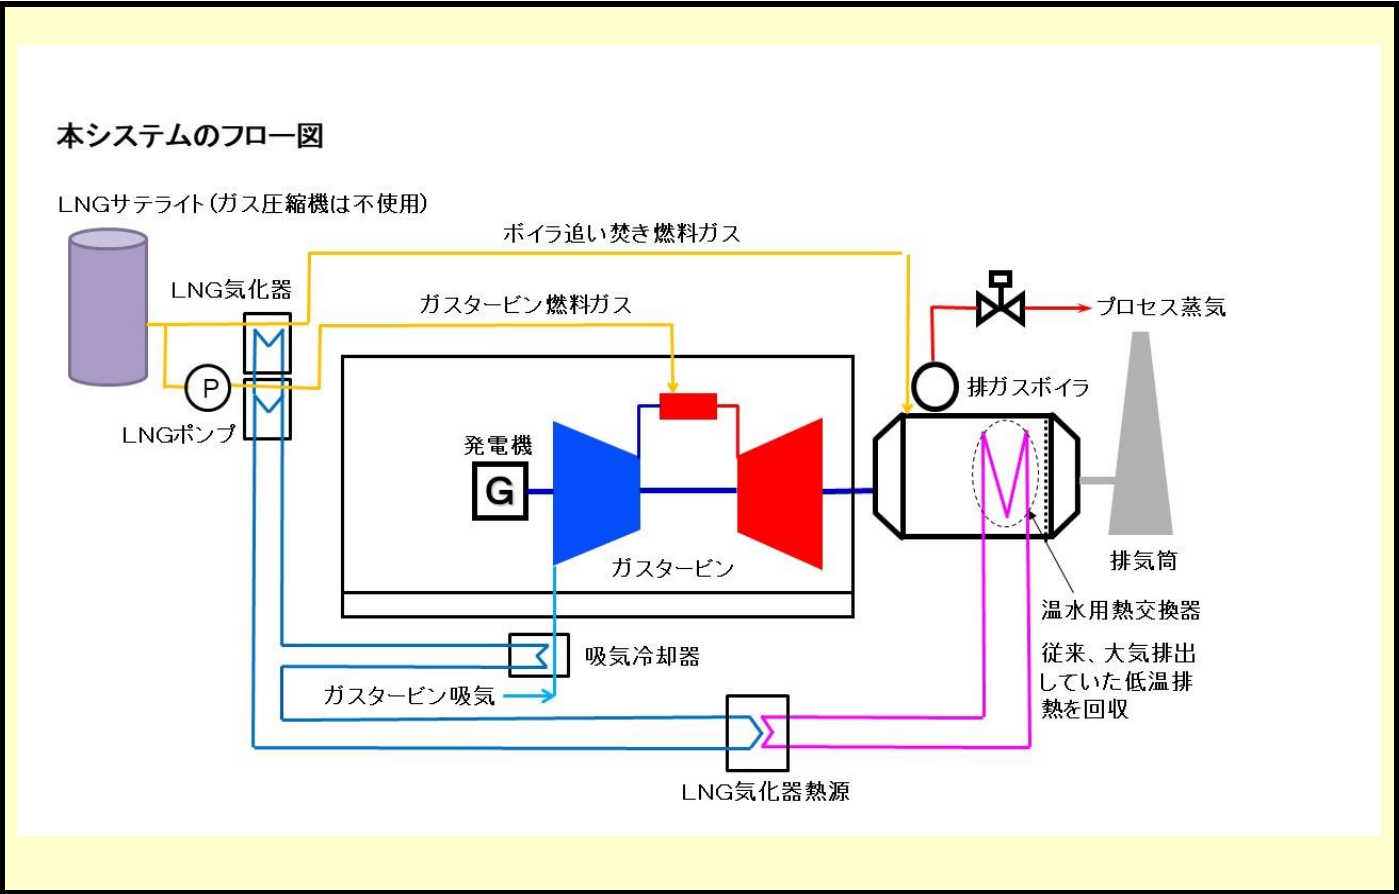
本システムのフロー図

LNGサテライト（ガス圧縮機は不使用）

ボイラ追い焚き燃料ガス

LNG気化器

ガスタービン燃料ガス

プロセス蒸気

LNGポンプ

P

排ガスボイラ

発電機

G

ガスタービン

排気筒

温水用熱交換器

吸気冷却器

従来、大気排出していた低温排熱を回収

ガスタービン吸気

LNG気化器熱源